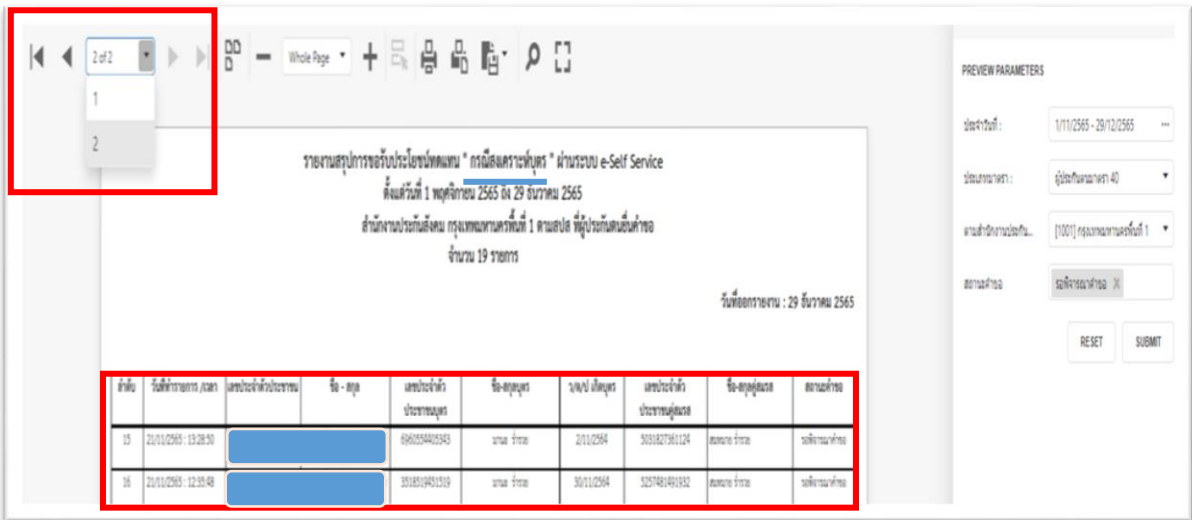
2 of 2

1

2

Whole Page

PREVIEW PARAMETERS

ประจำวันที่ : 1/11/2565 - 29/12/2565

ประเภทมาตรา : ผู้ประกันตนมาตรา 40

ตามสำนักงานประกัน... [1001] กรุงเทพมหานครพื้นที่ 1

สถานะคำขอ รอพิจารณาคำขอ

RESET SUBMIT

รายงานสรุปการขอรับประโยชน์ทดแทน " กรณีสงเคราะห์บุตร " ผ่านระบบ e-Self Service

ตั้งแต่วันที่ 1 พฤศจิกายน 2565 ถึง 29 ธันวาคม 2565

สำนักงานประกันสังคม กรุงเทพมหานครพื้นที่ 1 ตามสปส ที่ผู้ประกันตนยื่นคำขอ

จำนวน 19 รายการ

วันที่ออกรายงาน : 29 ธันวาคม 2565

| ลำดับ | วันที่ทำรายการ /เวลา | เลขประจำตัวประชาชน | ชื่อ - สกุล | เลขประจำตัวประชาชนบุตร | ชื่อ-สกุลบุตร | ว/ด/ป เกิดบุตร | เลขประจำตัวประชาชนคู่สมรส | ชื่อ-สกุลคู่สมรส | สถานะคำขอ |
|---|---|---|---|---|---|---|---|---|---|
| 15 | 21/11/2565 : 13:28:50 | | | 6960594025343 | มานะ รักชาติ | 2/11/2564 | 5031827361124 | สมหมาย รักชาติ | รอพิจารณาคำขอ |
| 16 | 21/11/2565 : 12:35:48 | | | 3518519451519 | มานะ รักชาติ | 30/11/2564 | 5257481491932 | สมหมาย รักชาติ | รอพิจารณาคำขอ |